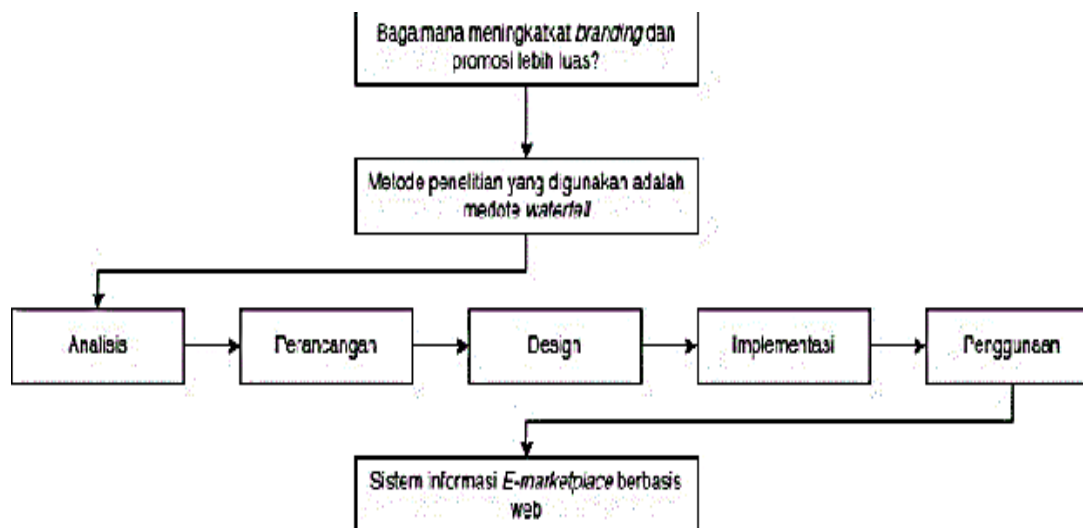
Bagaimana meningkatkat *branding* dan promosi lebih luas?

Metode penelitian yang digunakan adalah medote *waterfall*

Analisis

Perancangan

Design

Implementasi

Penggunaan

Sistem informasi *E-marketplace* berbasis web